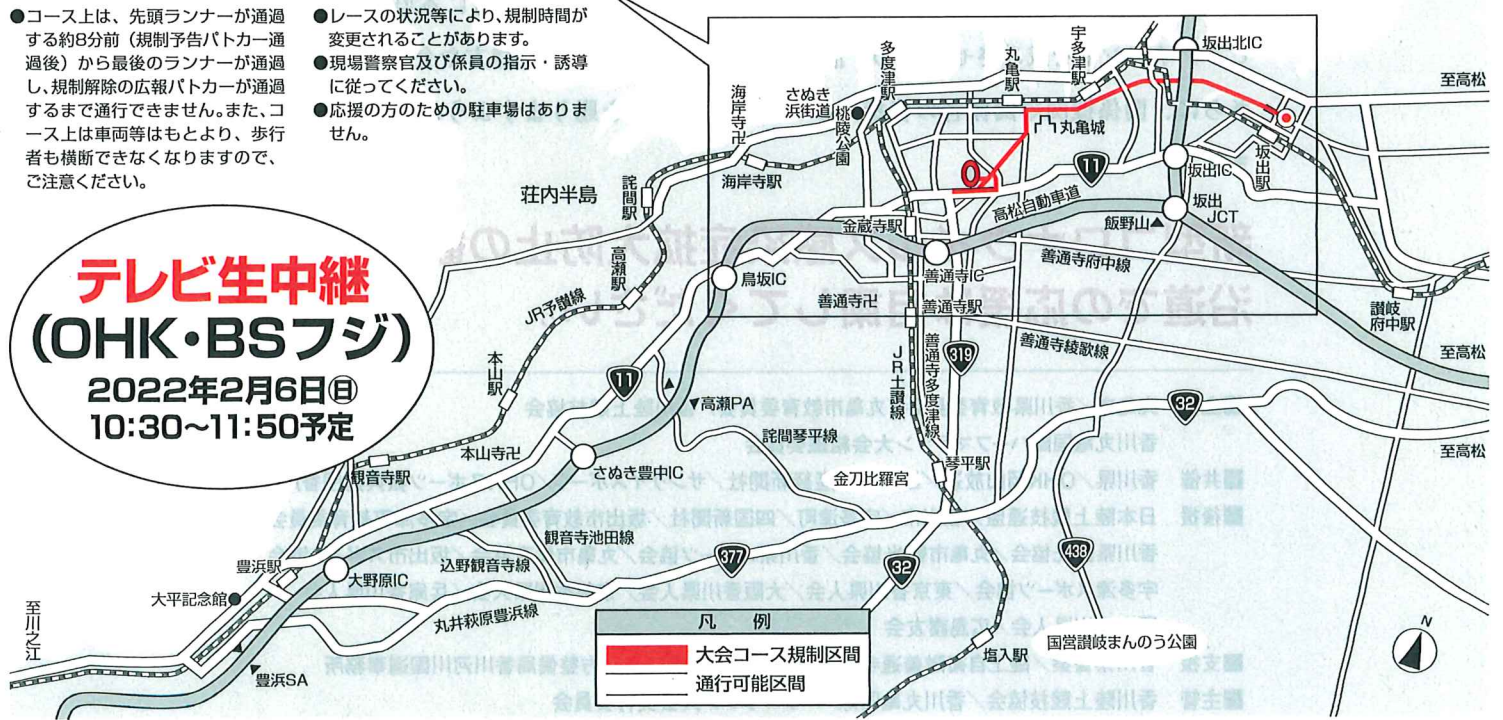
●コース上は、先頭ランナーが通過する約8分前（規制予告パトカー通過後）から最後のランナーが通過し、規制解除の広報パトカーが通過するまで通行できません。また、コース上は車両等はもとより、歩行者も横断できなくなりますので、ご注意ください。

●レースの状況等により、規制時間が変更されることがあります。
●現場警察官及び係員の指示・誘導に従ってください。
●応援の方のための駐車場はありません。

テレビ生中継
(OHK・BSフジ)
2022年2月6日㊐
10:30～11:50予定

宇多津駅
坂出北IC
至高松
丸亀駅
多度津駅
さぬき浜街道
海岸寺
桃陵公園
丸亀城
11
坂出IC
坂出駅
海岸寺駅
詫間駅
荘内半島
高松自動車道
坂出JCT
飯野山
金蔵寺駅
善通寺IC
善通寺府中線
高瀬駅
鳥坂IC
善通寺
善通寺駅
讃岐府中駅
JR予讃線
JR土讃線
善通寺多度津線
319
善通寺綾歌線
至高松
本山駅
11
高瀬PA
32
詫間琴平線
本山寺
さぬき豊中IC
琴平駅
至高松
観音寺駅
金刀比羅宮
観音寺池田線
豊浜駅
377
438
辺野観音寺線
大野原IC
32
大平記念館
丸井萩原豊浜線
至川之江
豊浜SA
塩入駅
国営讃岐まんのう公園
N

凡　例
大会コース規制区間
通行可能区間